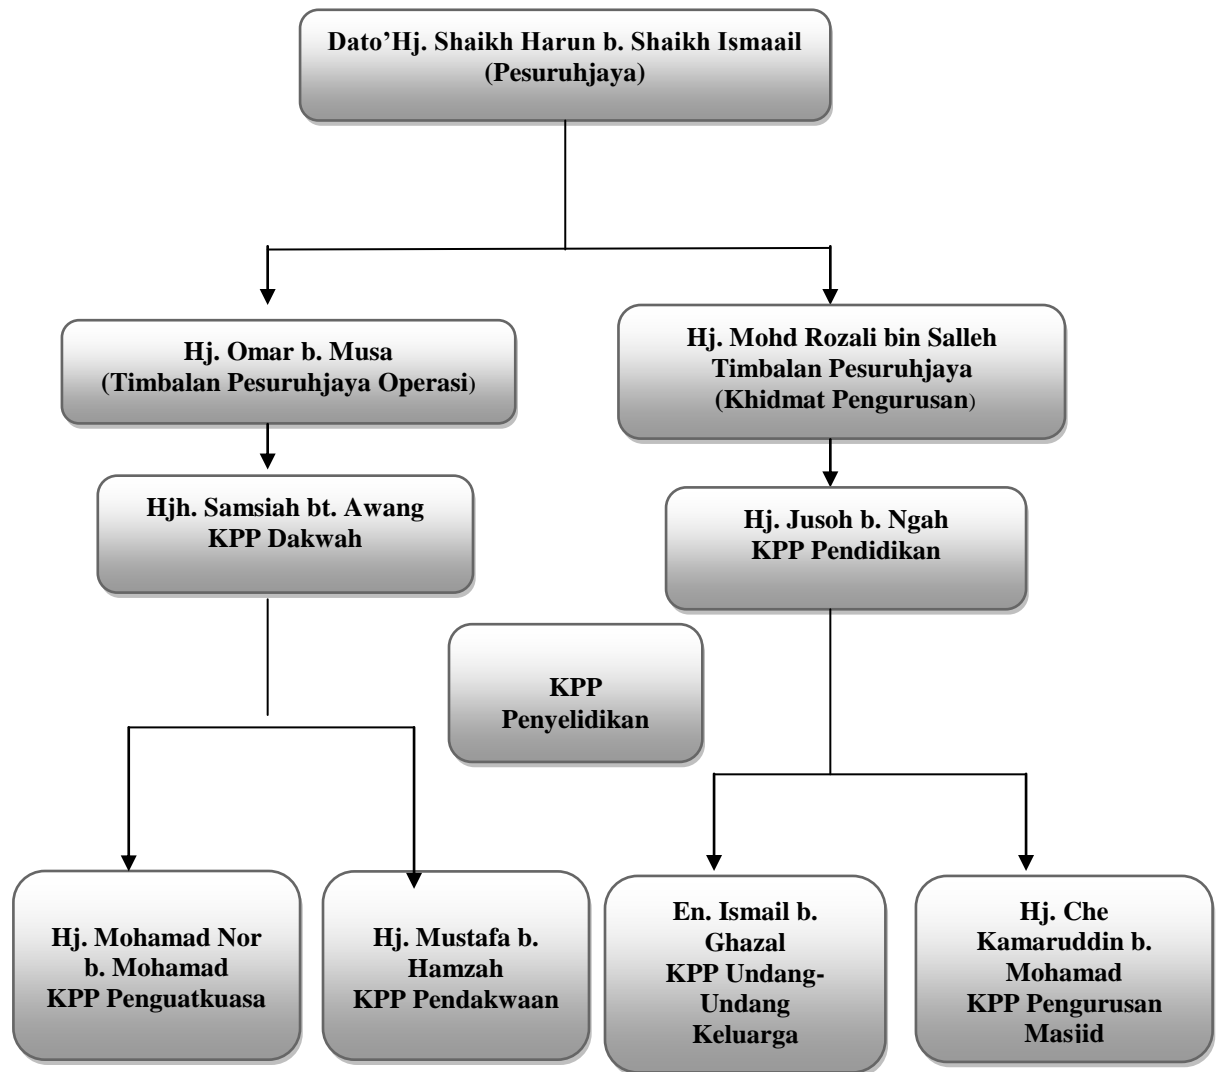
Dato'Hj. Shaikh Harun b. Shaikh Ismaail
(Pesuruhjaya)

Hj. Omar b. Musa
(Timbalan Pesuruhjaya Operasi)

Hj. Mohd Rozali bin Salleh
Timbalan Pesuruhjaya
(Khidmat Pengurusan)

Hjh. Samsiah bt. Awang
KPP Dakwah

Hj. Jusoh b. Ngah
KPP Pendidikan

KPP
Penyelidikan

Hj. Mohamad Nor
b. Mohamad
KPP Penguatkuasa

Hj. Mustafa b.
Hamzah
KPP Pendakwaan

En. Ismail b.
Ghazal
KPP Undang-Undang
Keluarga

Hj. Che
Kamaruddin b.
Mohamad
KPP Pengurusan
Masiid